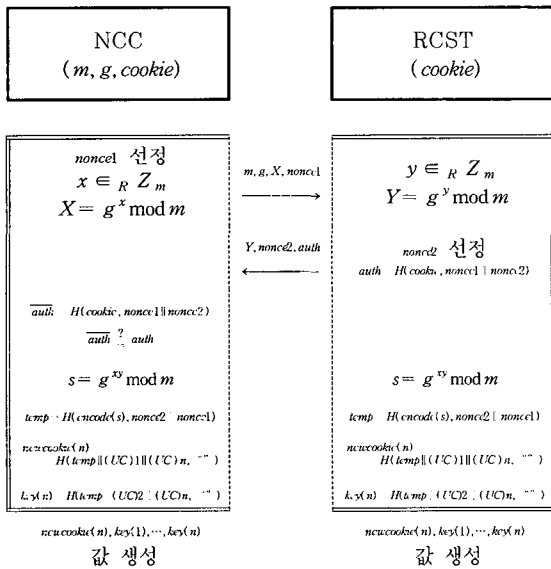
NCC
$(m, g, cookie)$

RCST
$(cookie)$

$nonce1$ 선정
$x \in_R Z_m$
$X = g^x \bmod m$

$m, g, X, nonce1$

$Y, nonce2, auth$

$y \in_R Z_m$
$Y = g^y \bmod m$

$nonce2$ 선정
$auth$ $H(cookie, nonce1 \| nonce2)$

$\overline{auth}$ $H(cookie, nonce1 \| nonce2)$
$\overline{auth} \stackrel{?}{=} auth$

$s = g^{xy} \bmod m$

$s = g^{xy} \bmod m$

$temp$ $H(encode(s), nonce2 \| nonce1)$

$temp$ $H(encode(s), nonce2 \| nonce1)$

$newcookie(n)$
$H(temp \| (UC)1 \| (UC)n,$ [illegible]$)$

$newcookie(n)$
$H(temp \| (UC)1 \| (UC)n,$ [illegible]$)$

$key(n)$ $H(temp$ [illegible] $(UC)2$ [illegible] $(UC)n,$ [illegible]$)$

$key(n)$ $H(temp$ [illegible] $(UC)2$ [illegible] $(UC)n,$ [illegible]$)$

$newcookie(n), key(1), \cdots, key(n)$
값 생성

$newcookie(n), key(1), \cdots, key(n)$
값 생성